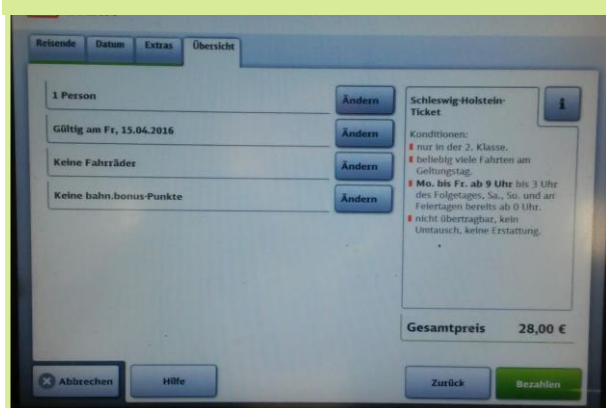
Reisende Datum Extras Übersicht

1 Person
Ändern

Gültig am Fr, 15.04.2016
Ändern

Keine Fahrräder
Ändern

Keine bahn.bonus-Punkte
Ändern

Schleswig-Holstein-Ticket

i

Konditionen:
nur in der 2. Klasse.
beliebig viele Fahrten am Geltungstag.
Mo. bis Fr. ab 9 Uhr bis 3 Uhr des Folgetages, Sa., So. und an Feiertagen bereits ab 0 Uhr.
nicht übertragbar, kein Umtausch, keine Erstattung.

Gesamtpreis 28,00 €

Abbrechen
Hilfe
Zurück
Bezahlen